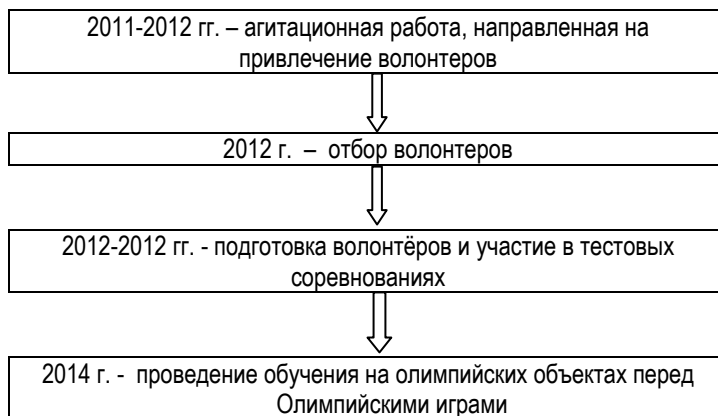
2011-2012 гг. – агитационная работа, направленная на привлечение волонтеров

2012 г. – отбор волонтеров

2012-2012 гг. - подготовка волонтёров и участие в тестовых соревнованиях

2014 г. - проведение обучения на олимпийских объектах перед Олимпийскими играми